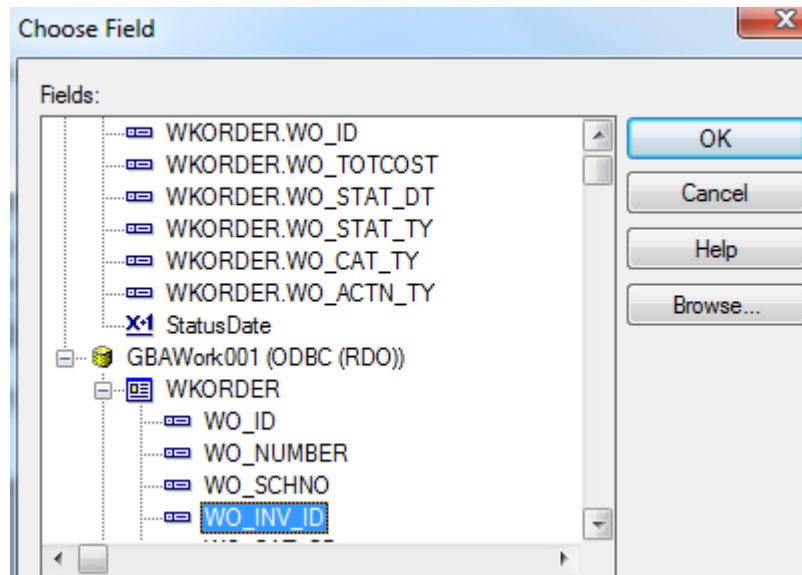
Choose Field

Fields:

WKORDER.WO_ID
WKORDER.WO_TOTCOST
WKORDER.WO_STAT_DT
WKORDER.WO_STAT_TY
WKORDER.WO_CAT_TY
WKORDER.WO_ACTN_TY
X+1 StatusDate
GBAWork001 (ODBC (RDO))
WKORDER
WO_ID
WO_NUMBER
WO_SCHNO
WO_INV_ID
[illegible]

OK
Cancel
Help
Browse...